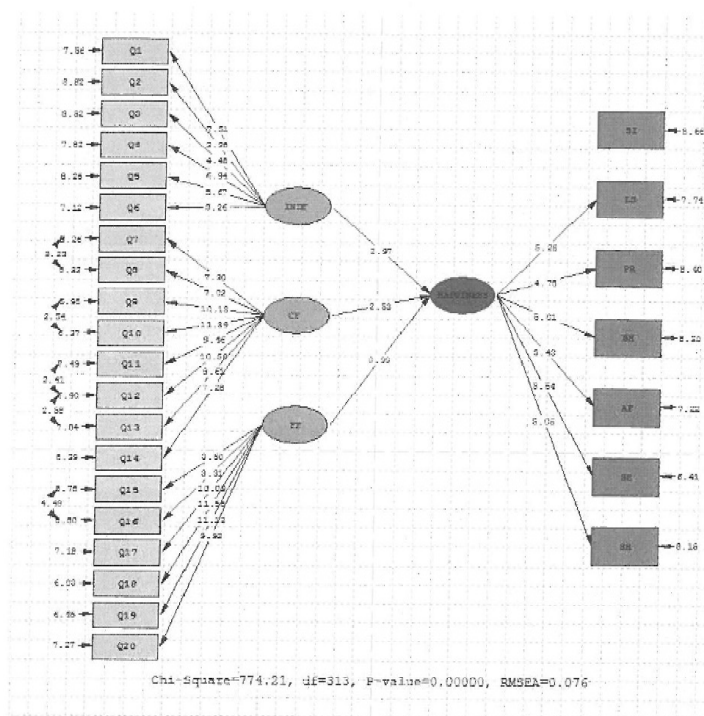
7.56 Q1
8.82 Q2
8.82 Q3
7.82 Q4
8.26 Q5
7.12 Q6
8.26 Q7
8.22 Q8
8.95 Q9
8.27 Q10
7.49 Q11
7.90 Q12
7.04 Q13
8.39 Q14
8.78 Q15
8.80 Q16
7.18 Q17
6.03 Q18
6.95 Q19
7.27 Q20

3.23
2.56
2.41
2.32
4.49

7.51
2.26
4.46
6.94
5.67
8.26

7.30
7.02
10.18
11.36
9.56
10.50
9.83
7.28

8.80
3.31
10.03
11.55
11.32
9.92

INK
CF
FF

2.97
2.53
0.66

HAPPINESS

6.28
4.70
6.01
5.43
8.64
8.06

SI 8.66
LS 7.74
PR 8.60
SM 8.20
AF 7.22
SE 6.41
SN 8.16

Chi-Square=774.21, df=313, P-value=0.00000, RMSEA=0.076